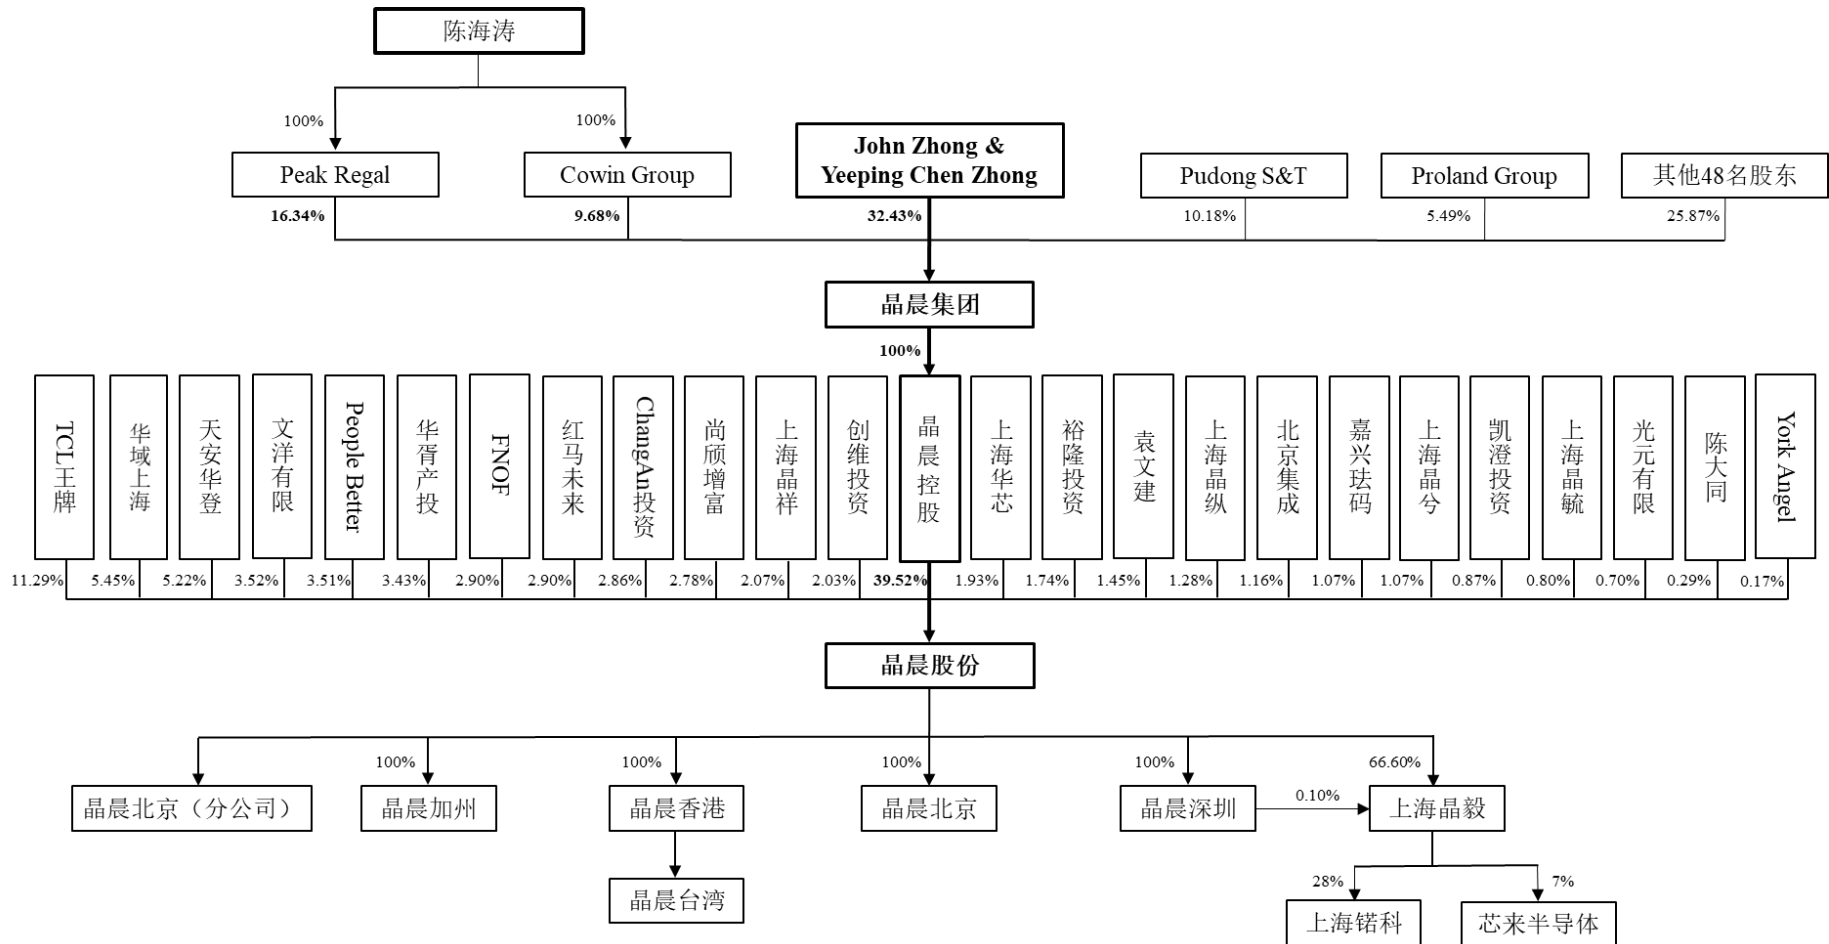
陈海涛

100%
100%

Peak Regal
Cowin Group
John Zhong & Yeeping Chen Zhong
Pudong S&T
Proland Group
其他48名股东

16.34%
9.68%
32.43%
10.18%
5.49%
25.87%

晶晨集团

100%

TCL王牌
华域上海
天安华登
文洋有限
People Better
华胥产投
FNOF
红马未来
ChangAn投资
尚颀增富
上海晶祥
创维投资
晶晨控股
上海华芯
裕隆投资
袁文建
上海晶纵
北京集成
嘉兴珐码
上海晶兮
凯澄投资
上海晶毓
光元有限
陈大同
York Angel

11.29%
5.45%
5.22%
3.52%
3.51%
3.43%
2.90%
2.90%
2.86%
2.78%
2.07%
2.03%
39.52%
1.93%
1.74%
1.45%
1.28%
1.16%
1.07%
1.07%
0.87%
0.80%
0.70%
0.29%
0.17%

晶晨股份

100%
100%
100%
100%
66.60%

晶晨北京（分公司）
晶晨加州
晶晨香港
晶晨北京
晶晨深圳
0.10%
上海晶毅

晶晨台湾

28%
7%

上海锴科
芯来半导体